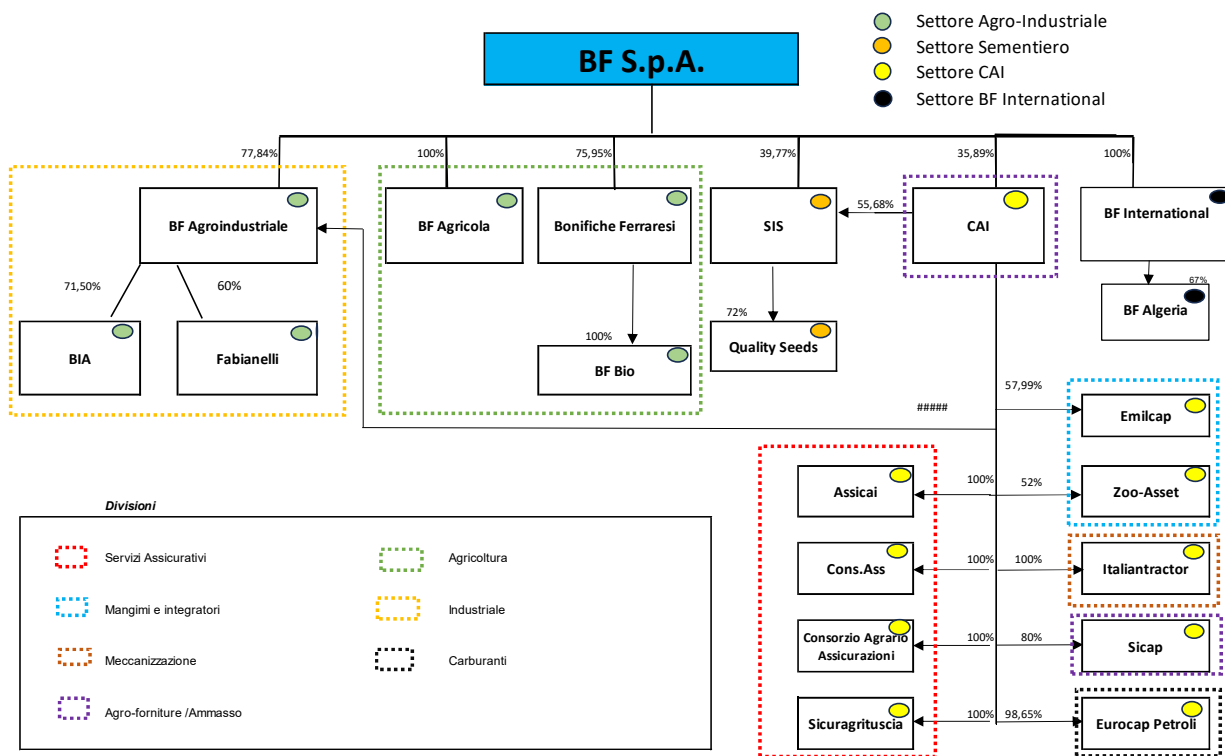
Settore Agro-Industriale
Settore Sementiero
Settore CAI
Settore BF International

BF S.p.A.

77,84%
100%
75,95%
39,77%
35,89%
100%

BF Agroindustriale
BF Agricola
Bonifiche Ferraresi
SIS
55,68%
CAI
BF International

71,50%
60%
67%
BF Algeria

BIA
Fabianelli
100%
BF Bio
72%
Quality Seeds

57,99%
#####
Emilcap

Divisioni

Servizi Assicurativi
Agricoltura
Mangimi e integratori
Industriale
Meccanizzazione
Carburanti
Agro-forniture /Ammasso

Assicai
100%
52%
Zoo-Asset

Cons.Ass
100%
100%
Italiantractor

Consorzio Agrario Assicurazioni
100%
80%
Sicap

Sicuragrituscia
100%
98,65%
Eurocap Petroli